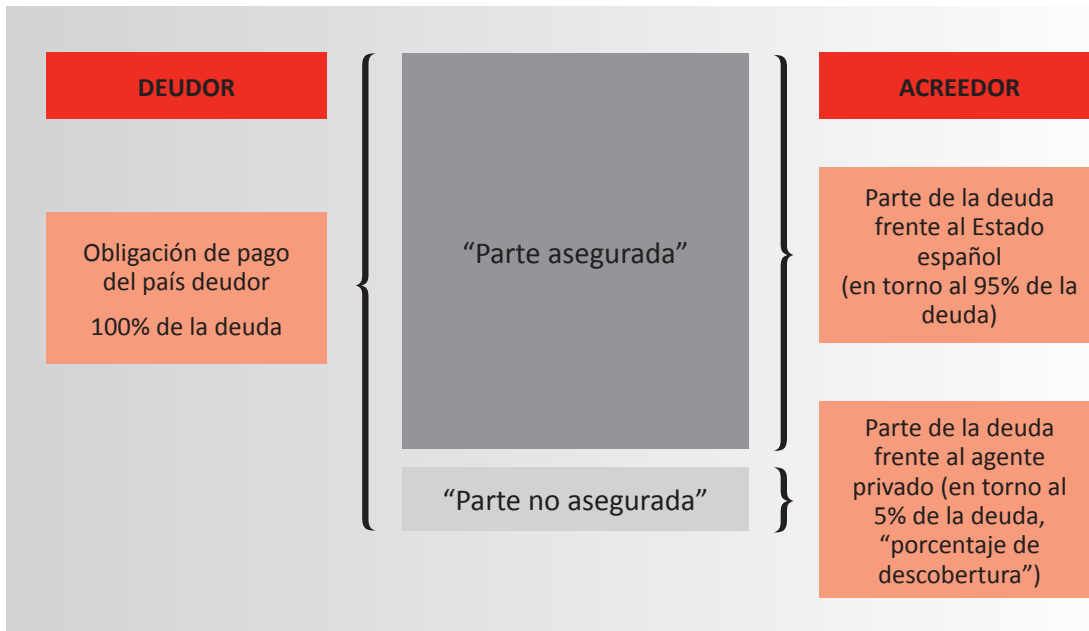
DEUDOR

Obligación de pago del país deudor

100% de la deuda

“Parte asegurada”

“Parte no asegurada”

ACREEDOR

Parte de la deuda frente al Estado español (en torno al 95% de la deuda)

Parte de la deuda frente al agente privado (en torno al 5% de la deuda, “porcentaje de descobertura”)